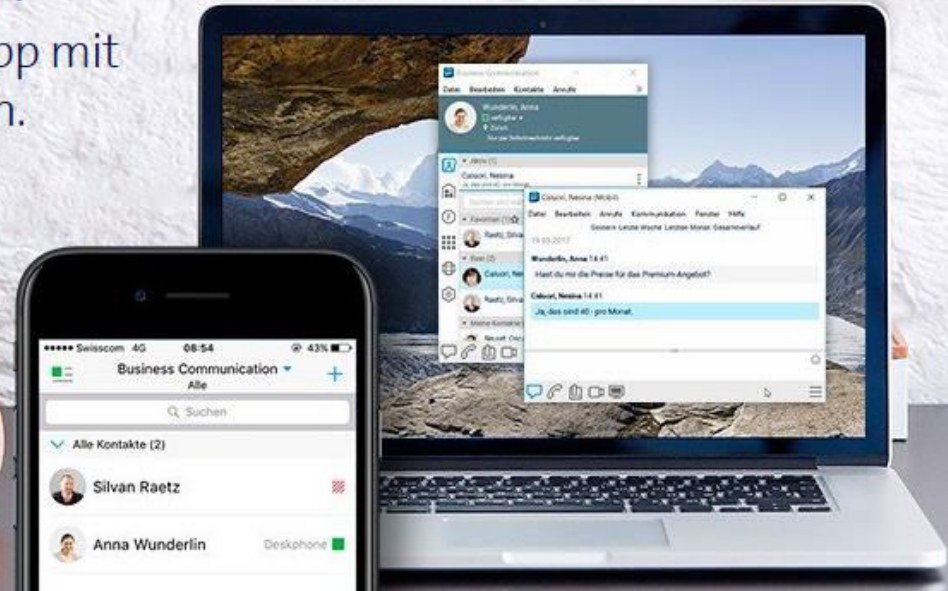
op mit
n.

Business Communication
Datei Bearbeiten Kontakte Anrufe
Wunderlin, Anna
verfügbar
Zürich
Nur per Sofortnachricht verfügbar
Aktiv (1)
Caiscri, Nesina
Ja, das sind 40.- pro Monat
Favoriten (1)
Raetz, Silvan
Team (2)
Caiscri, Nesina
Raetz, Silvan

Caiscri, Nesina (Mobil)
Datei Bearbeiten Anrufe Kommunikation Fenster Hilfe
Gestern Letzte Woche Letzten Monat Gesamtverlauf
19.03.2017
Wunderlin, Anna 14:41
Hast du mir die Preise für das Premium-Angebot?
Caiscri, Nesina 14:41
Ja, das sind 40.- pro Monat.

••••• Swisscom 4G 08:54 43%
Business Communication
Alle
Suchen
Alle Kontakte (2)
Silvan Raetz
Anna Wunderlin Deskphone